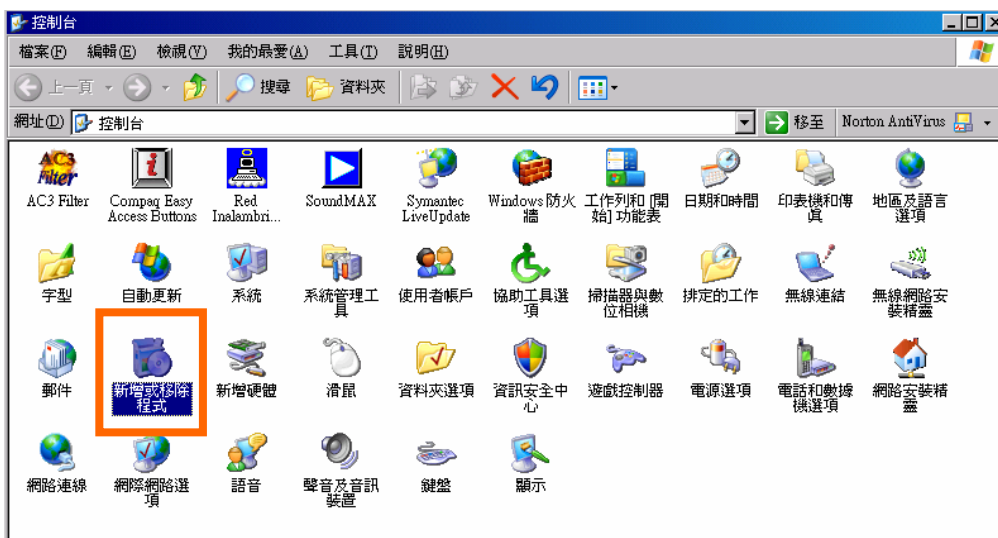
控制台

檔案(F) 編輯(E) 檢視(V) 我的最愛(A) 工具(T) 說明(H)

上一頁 搜尋 資料夾

網址(D) 控制台 移至 Norton AntiVirus

AC3 Filter

AC3 Filter
Compaq Easy Access Buttons
Red Inalambri...
SoundMAX
Symantec LiveUpdate
Windows 防火牆
工作列和 [開始] 功能表
日期和時間
印表機和傳真
地區及語言選項

字型
自動更新
系統
系統管理工具
使用者帳戶
協助工具選項
掃描器與數位相機
排定的工作
無線連結
無線網路安裝精靈

郵件
新增或移除程式
新增硬體
滑鼠
資料夾選項
資訊安全中心
遊戲控制器
電源選項
電話和數據機選項
網路安裝精靈

網路連線
網際網路選項
語音
聲音及音訊裝置
鍵盤
顯示